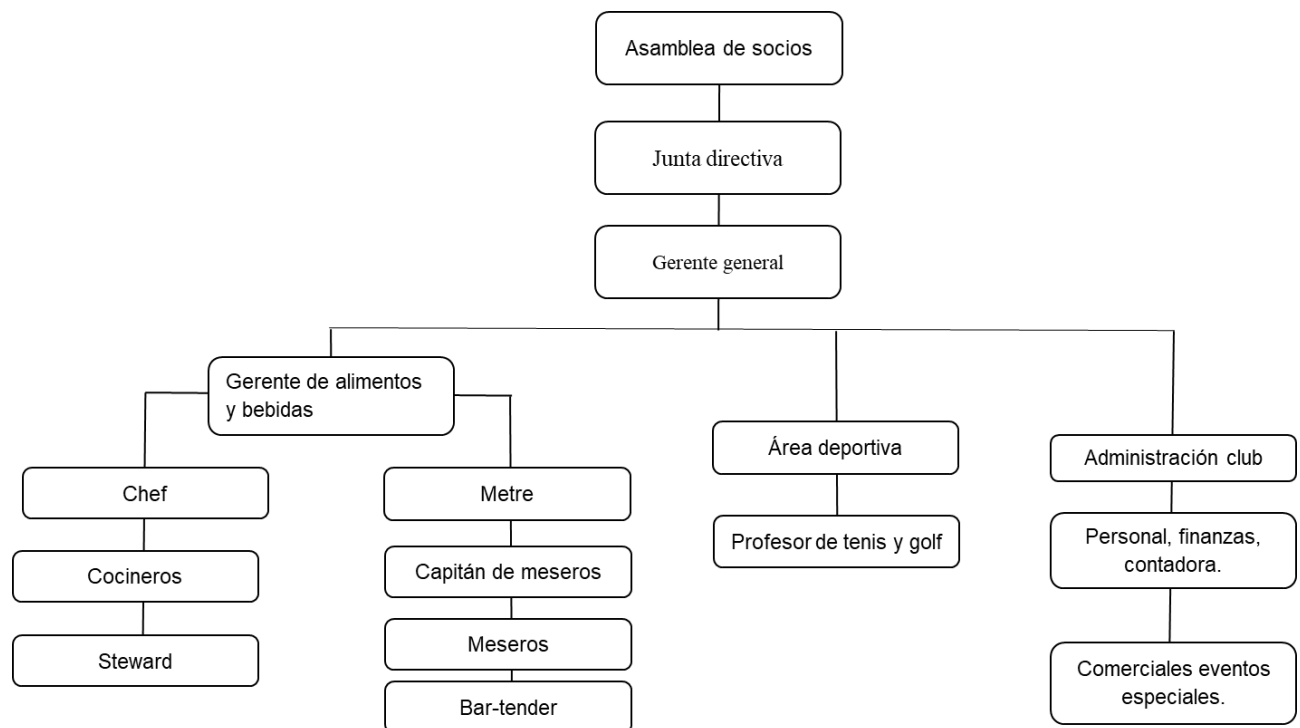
Asamblea de socios

Junta directiva

Gerente general

Gerente de alimentos y bebidas

Chef

Cocineros

Steward

Metre

Capitán de meseros

Meseros

Bar-tender

Área deportiva

Profesor de tenis y golf

Administración club

Personal, finanzas, contadora.

Comerciales eventos especiales.